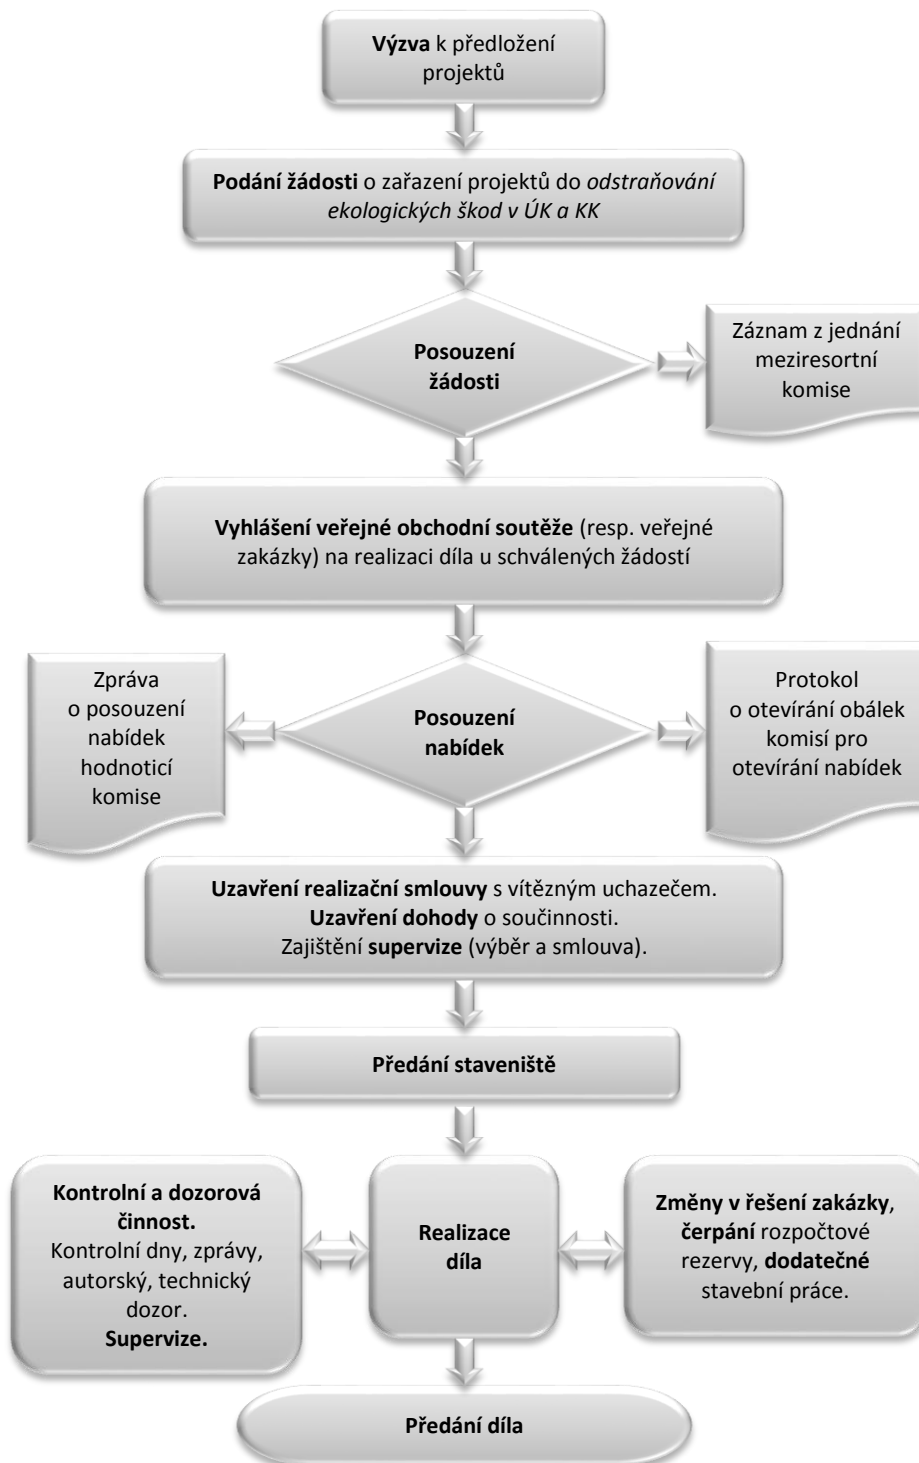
Výzva k předložení projektů

Podání žádosti o zařazení projektů do odstraňování ekologických škod v ÚK a KK

Posouzení žádosti

Záznam z jednání meziresortní komise

Vyhlášení veřejné obchodní soutěže (resp. veřejné zakázky) na realizaci díla u schválených žádostí

Zpráva o posouzení nabídek hodnoticí komise

Posouzení nabídek

Protokol o otevírání obálek komisí pro otevírání nabídek

Uzavření realizační smlouvy s vítězným uchazečem.
Uzavření dohody o součinnosti.
Zajištění supervize (výběr a smlouva).

Předání staveniště

Kontrolní a dozorová činnost.
Kontrolní dny, zprávy, autorský, technický dozor.
Supervize.

Realizace díla

Změny v řešení zakázky, čerpání rozpočtové rezervy, dodatečné stavební práce.

Předání díla